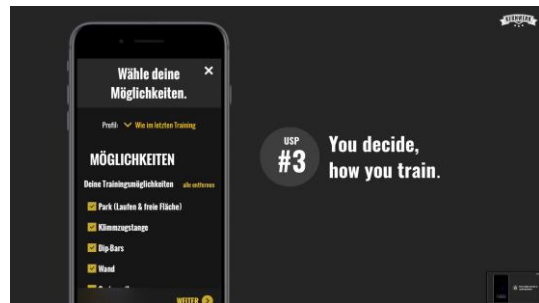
Wähle deine Möglichkeiten.

×

Profil Wie im letzten Training

MÖGLICHKEITEN

Deine Trainingsmöglichkeiten alle entfernen

Park (Laufen & freie Fläche)

Klimmzugstange

Dip-Bars

Wand

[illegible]

WEITER

USP #3

You decide, how you train.

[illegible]